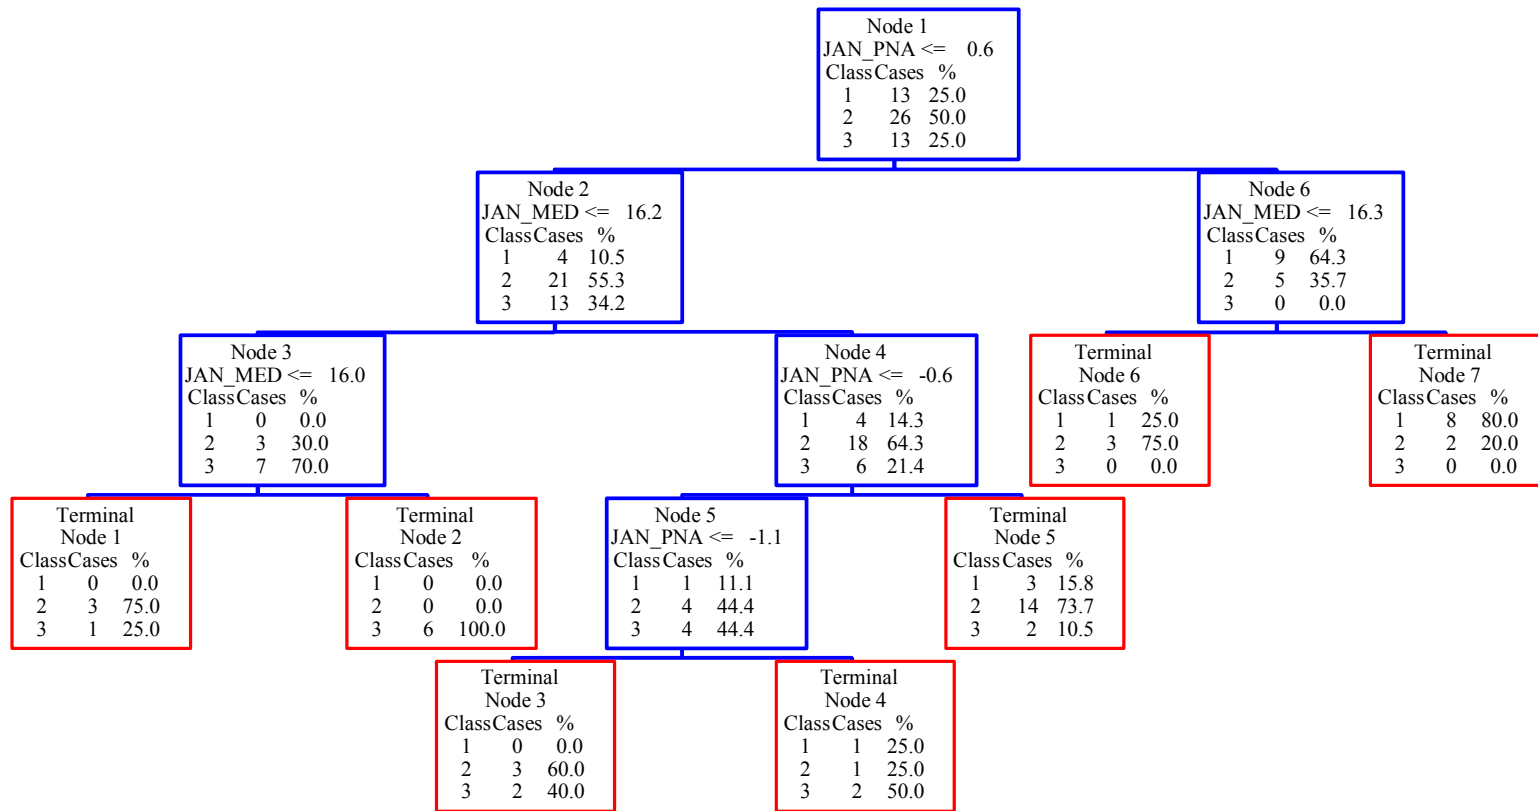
Node 1
JAN_PNA <= 0.6
Class Cases %
1 13 25.0
2 26 50.0
3 13 25.0

Node 2
JAN_MED <= 16.2
Class Cases %
1 4 10.5
2 21 55.3
3 13 34.2

Node 6
JAN_MED <= 16.3
Class Cases %
1 9 64.3
2 5 35.7
3 0 0.0

Node 3
JAN_MED <= 16.0
Class Cases %
1 0 0.0
2 3 30.0
3 7 70.0

Node 4
JAN_PNA <= -0.6
Class Cases %
1 4 14.3
2 18 64.3
3 6 21.4

Terminal
Node 6
Class Cases %
1 1 25.0
2 3 75.0
3 0 0.0

Terminal
Node 7
Class Cases %
1 8 80.0
2 2 20.0
3 0 0.0

Terminal
Node 1
Class Cases %
1 0 0.0
2 3 75.0
3 1 25.0

Terminal
Node 2
Class Cases %
1 0 0.0
2 0 0.0
3 6 100.0

Node 5
JAN_PNA <= -1.1
Class Cases %
1 1 11.1
2 4 44.4
3 4 44.4

Terminal
Node 5
Class Cases %
1 3 15.8
2 14 73.7
3 2 10.5

Terminal
Node 3
Class Cases %
1 0 0.0
2 3 60.0
3 2 40.0

Terminal
Node 4
Class Cases %
1 1 25.0
2 1 25.0
3 2 50.0